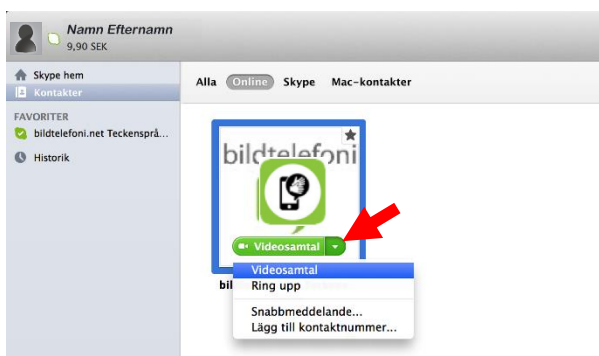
Namn Efternamn
9,90 SEK

Skype hem
Kontakter

FAVORITER
bildtelefoni.net Teckensprå...
Historik

Alla Online Skype Mac-kontakter

bildtelefoni

Videosamtal

bil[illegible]

Videosamtal
Ring upp
Snabbmeddelande...
Lägg till kontaktnummer...